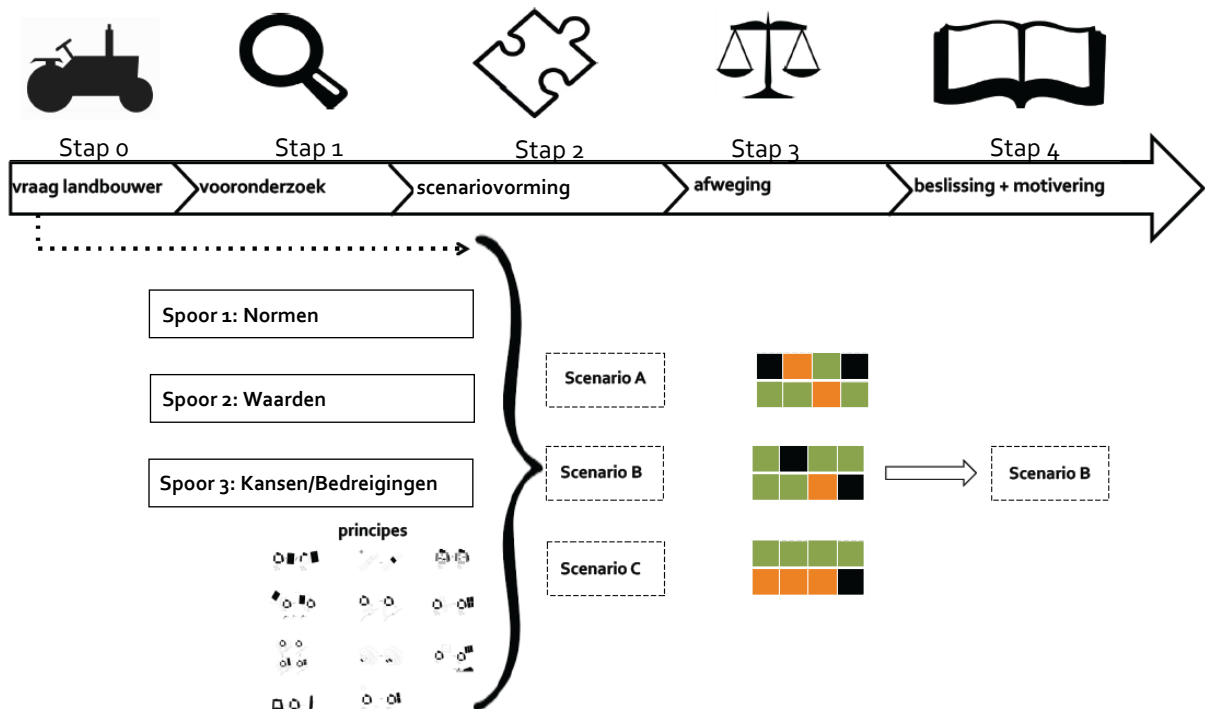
Stap 0
vraag landbouwer

Stap 1
vooronderzoek

Stap 2
scenariovorming

Stap 3
afweging

Stap 4
beslissing + motivering

Spoor 1: Normen

Spoor 2: Waarden

Spoor 3: Kansen/Bedreigingen

principes

Scenario A

Scenario B

Scenario C

Scenario B